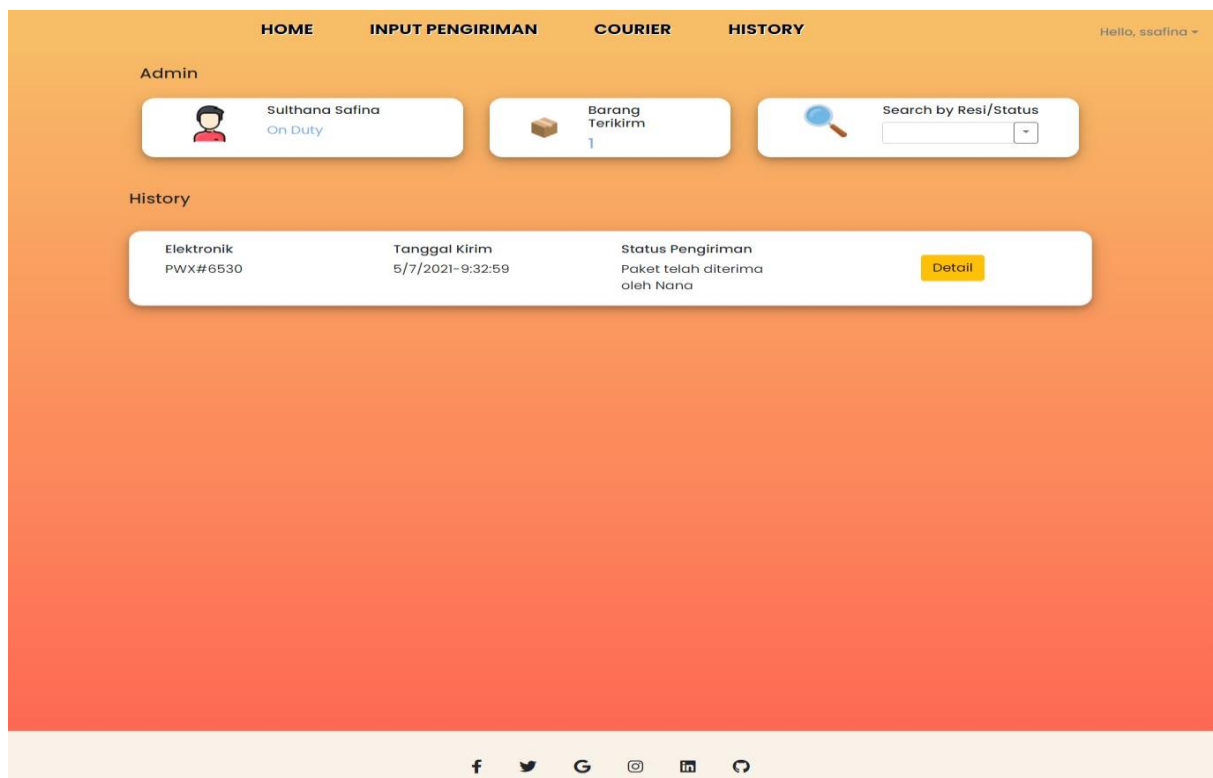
HOME INPUT PENGIRIMAN COURIER HISTORY

Hello, ssafina

Admin

Sulthana Safina
On Duty

Barang Terikirm
1

Search by Resi/Status

History

| Elektronik | Tanggal Kirim | Status Pengiriman | |
|---|---|---|---|
| PWX#6530 | 5/7/2021-9:32:59 | Paket telah diterima oleh Nana | Detail |